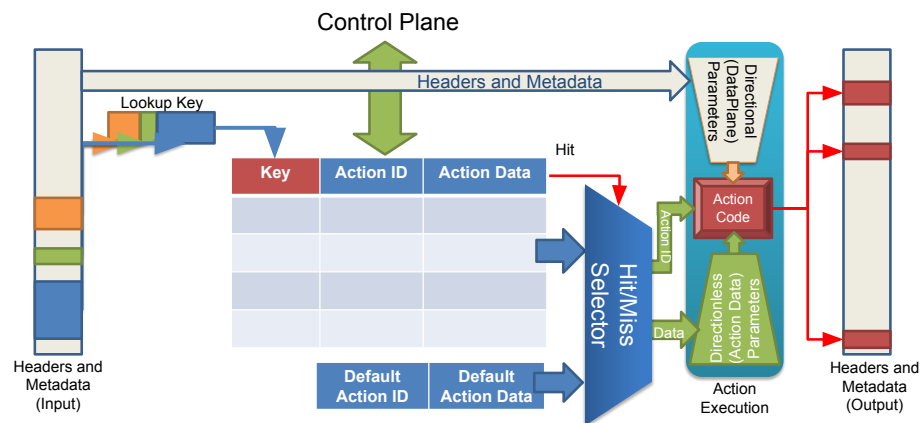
Control Plane

Headers and Metadata

Lookup Key

| Key | Action ID | Action Data |
|---|---|---|
| | | |
| | | |
| | | |
| | | |

Hit

Hit/Miss Selector

Action ID

Data

Directional (DataPlane) Parameters

Action Code

Directionless (Action Data) Parameters

Action Execution

Default Action ID

Default Action Data

Headers and Metadata (Input)

Headers and Metadata (Output)